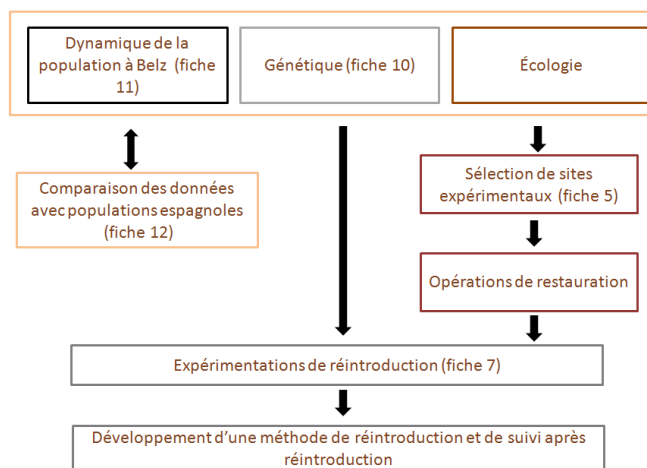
Dynamique de la population à Belz (fiche 11)

Génétique (fiche 10)

Écologie

Comparaison des données avec populations espagnoles (fiche 12)

Sélection de sites expérimentaux (fiche 5)

Opérations de restauration

Expérimentations de réintroduction (fiche 7)

Développement d'une méthode de réintroduction et de suivi après réintroduction